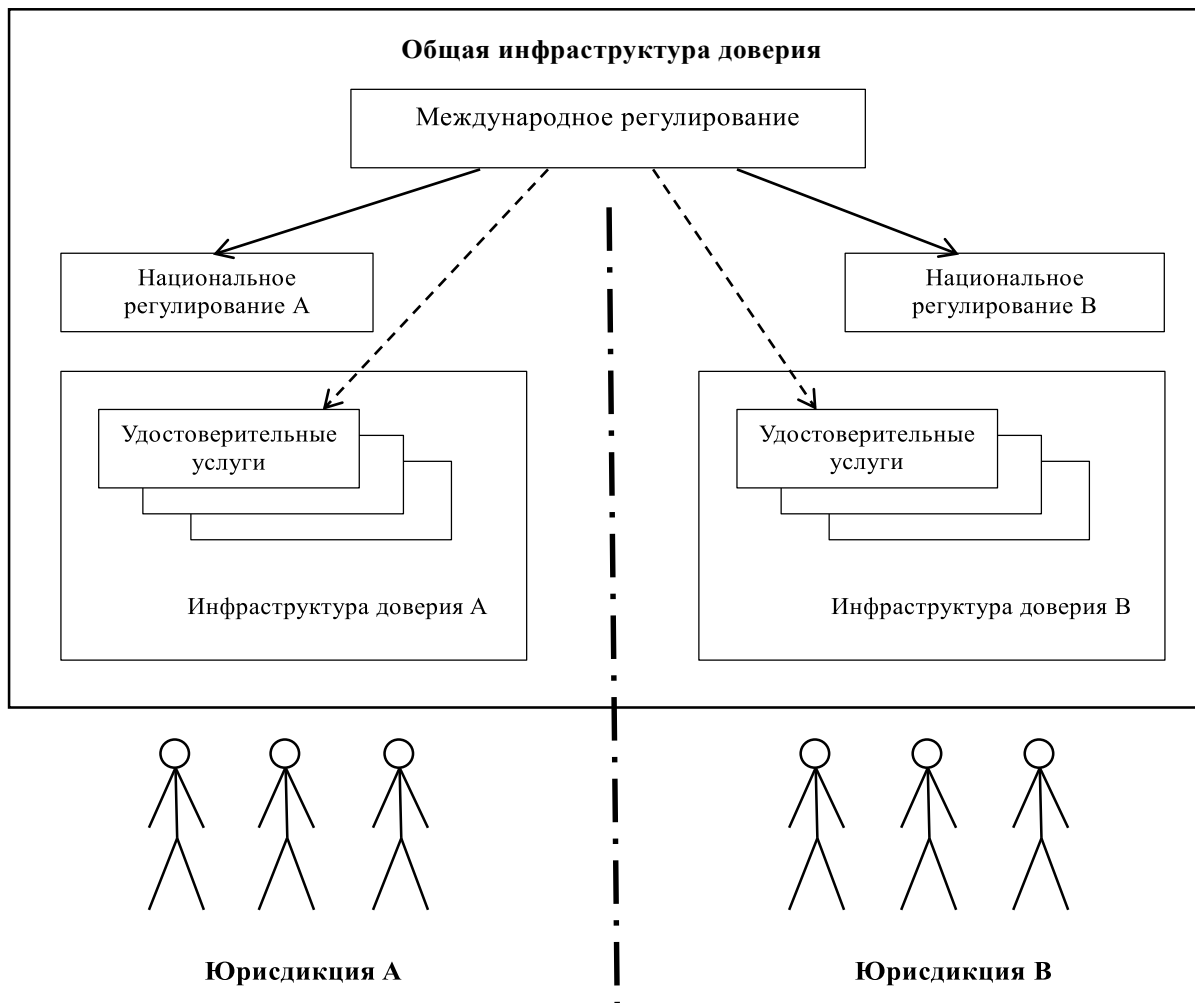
**Общая инфраструктура доверия**

Международное регулирование

Национальное регулирование А

Национальное регулирование В

Удостоверительные услуги

Инфраструктура доверия А

Удостоверительные услуги

Инфраструктура доверия В

**Юрисдикция А**

**Юрисдикция В**